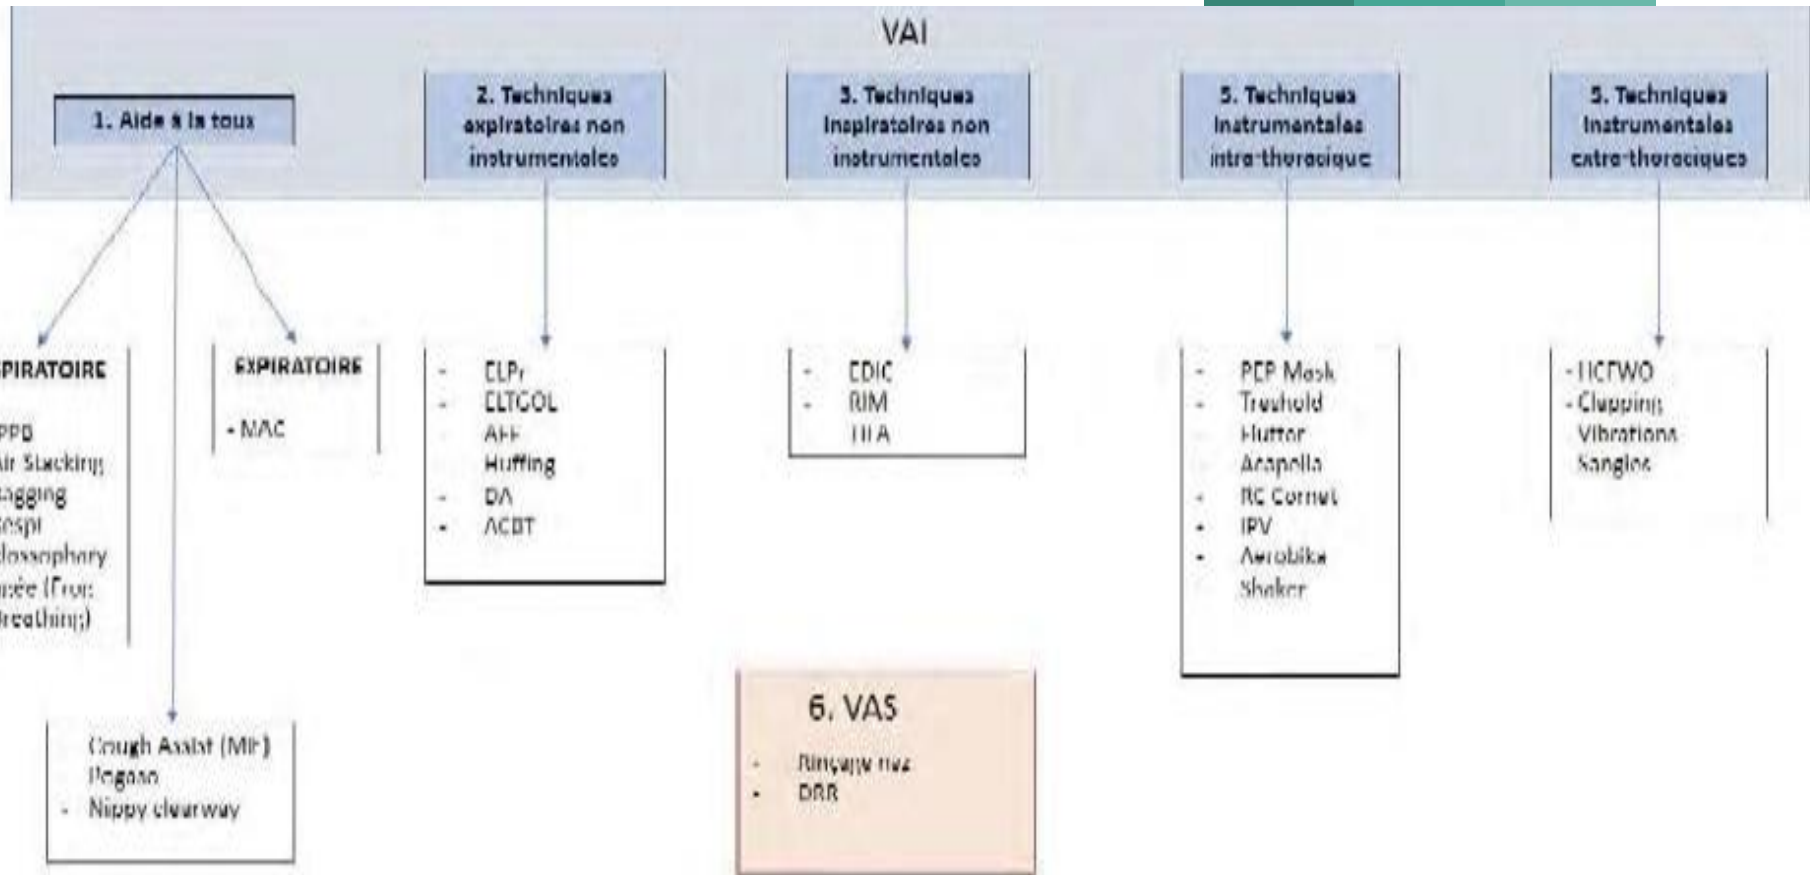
VAI

1. Aide à la toux

2. Techniques expiratoires non instrumentales

3. Techniques inspiratoires non instrumentales

5. Techniques instrumentales intra-thoracique

5. Techniques instrumentales extra-thoraciques

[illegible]PIRATOIRE

PPB
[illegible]ir Stacking
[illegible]agging
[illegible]espi
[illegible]lossophary
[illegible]sée (Frog
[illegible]reathing)

EXPIRATOIRE

- MAC

- Cough Assist (MF)
- Pegaso
- Nippy clearway

- ELPr
- ELTGOL
- AFF
- Huffing
- DA
- ACBT

- EDIC
- RIM
- TIFA

- PEP Mask
- Treshold
- Flutter
- Acapella
- RC Cornet
- IPV
- Aerobika
- Shaker

- HCFWO
- Clapping
Vibrations
Sangles

6. VAS

- Rinçage nez
- DRR